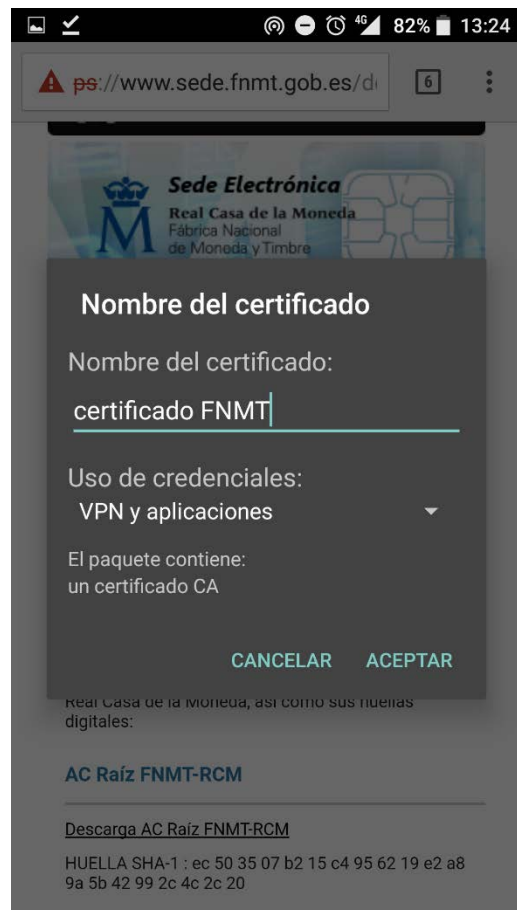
4G 82% 13:24

ps://www.sede.fnmt.gob.es/d

6

Sede Electrónica
Real Casa de la Moneda
Fábrica Nacional
de Moneda y Timbre

Nombre del certificado

Nombre del certificado:

certificado FNMT

Uso de credenciales:
VPN y aplicaciones

El paquete contiene:
un certificado CA

CANCELAR ACEPTAR

Real Casa de la Moneda, así como sus huellas digitales:

AC Raíz FNMT-RCM

Descarga AC Raíz FNMT-RCM

HUELLA SHA-1 : ec 50 35 07 b2 15 c4 95 62 19 e2 a8 9a 5b 42 99 2c 4c 2c 20